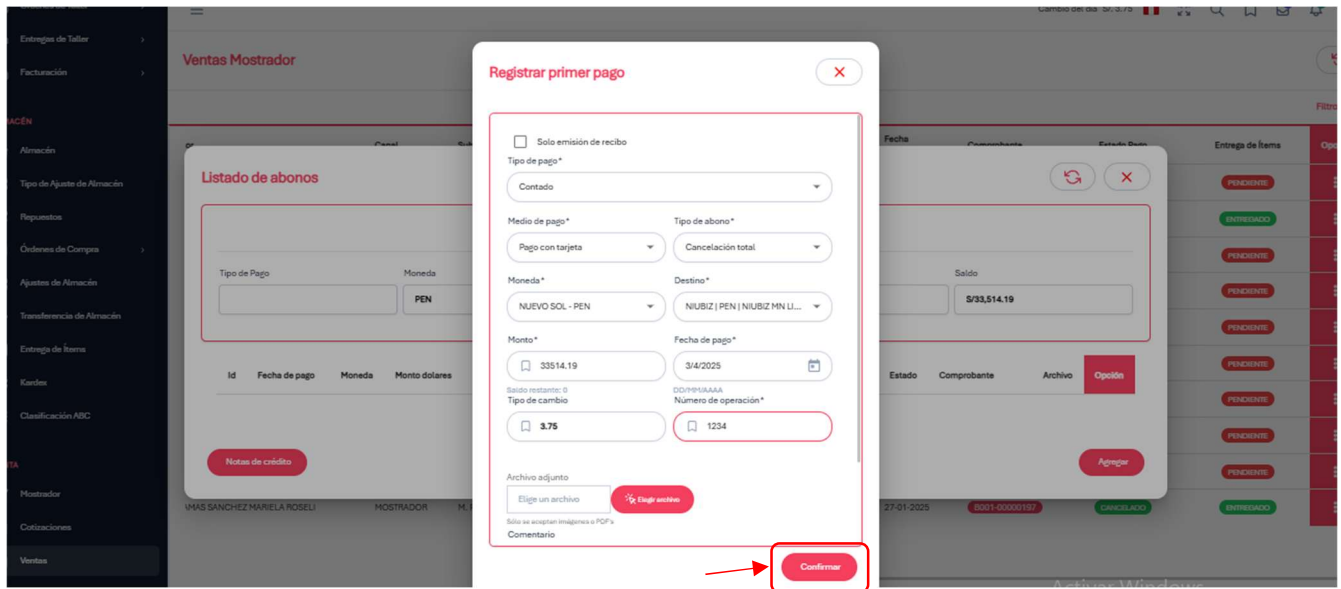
Cambio del día S/. 3.75

Entregas de Taller
Facturación
ACÉN
Almacén
Tipo de Ajuste de Almacén
Repuestos
Órdenes de Compra
Ajustes de Almacén
Transferencia de Almacén
Entrega de Ítems
Kardex
Clasificación ABC
TA
Mostrador
Cotizaciones
Ventas

Ventas Mostrador
Filtro
Canal
Fecha
Comprobante
Estado Pago
Entrega de Ítems
Op

Listado de abonos
Tipo de Pago
Moneda
PEN
Saldo
S/33,514.19
Id | Fecha de pago | Moneda | Monto dolares | Estado | Comprobante | Archivo | Opción
Notas de crédito
Agregar

PENDIENTE
ENTREGADO
PENDIENTE
PENDIENTE
PENDIENTE
PENDIENTE
PENDIENTE
PENDIENTE
PENDIENTE
AMAS SANCHEZ MARIELA ROSELI MOSTRADOR M. 27-01-2025 B001-00000197 CANCELADO ENTREGADO

Registrar primer pago
Solo emisión de recibo
Tipo de pago*
Contado
Medio de pago*
Pago con tarjeta
Tipo de abono*
Cancelación total
Moneda*
NUEVO SOL - PEN
Destino*
NIUBIZ | PEN | NIUBIZ MN LI...
Monto*
33514.19
Saldo restante: 0
Fecha de pago*
3/4/2025
DD/MM/AAAA
Tipo de cambio
3.75
Número de operación*
1234
Archivo adjunto
Elige un archivo
Elegir archivo
Solo se aceptan imágenes o PDF's
Comentario
Confirmar

Activar Windows